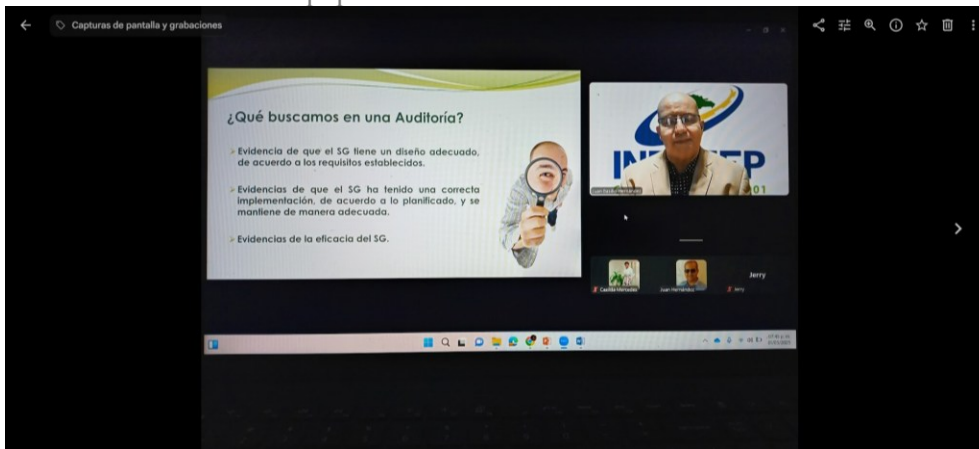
Capturas de pantalla y grabaciones

¿Qué buscamos en una Auditoría?

Evidencia de que el SG tiene un diseño adecuado, de acuerdo a los requisitos establecidos.

Evidencias de que el SG ha tenido una correcta implementación, de acuerdo a lo planificado, y se mantiene de manera adecuada.

Evidencias de la eficacia del SG.

INF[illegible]EP

01

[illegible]

Jerry

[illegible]

Juan Hernandez

Jerry